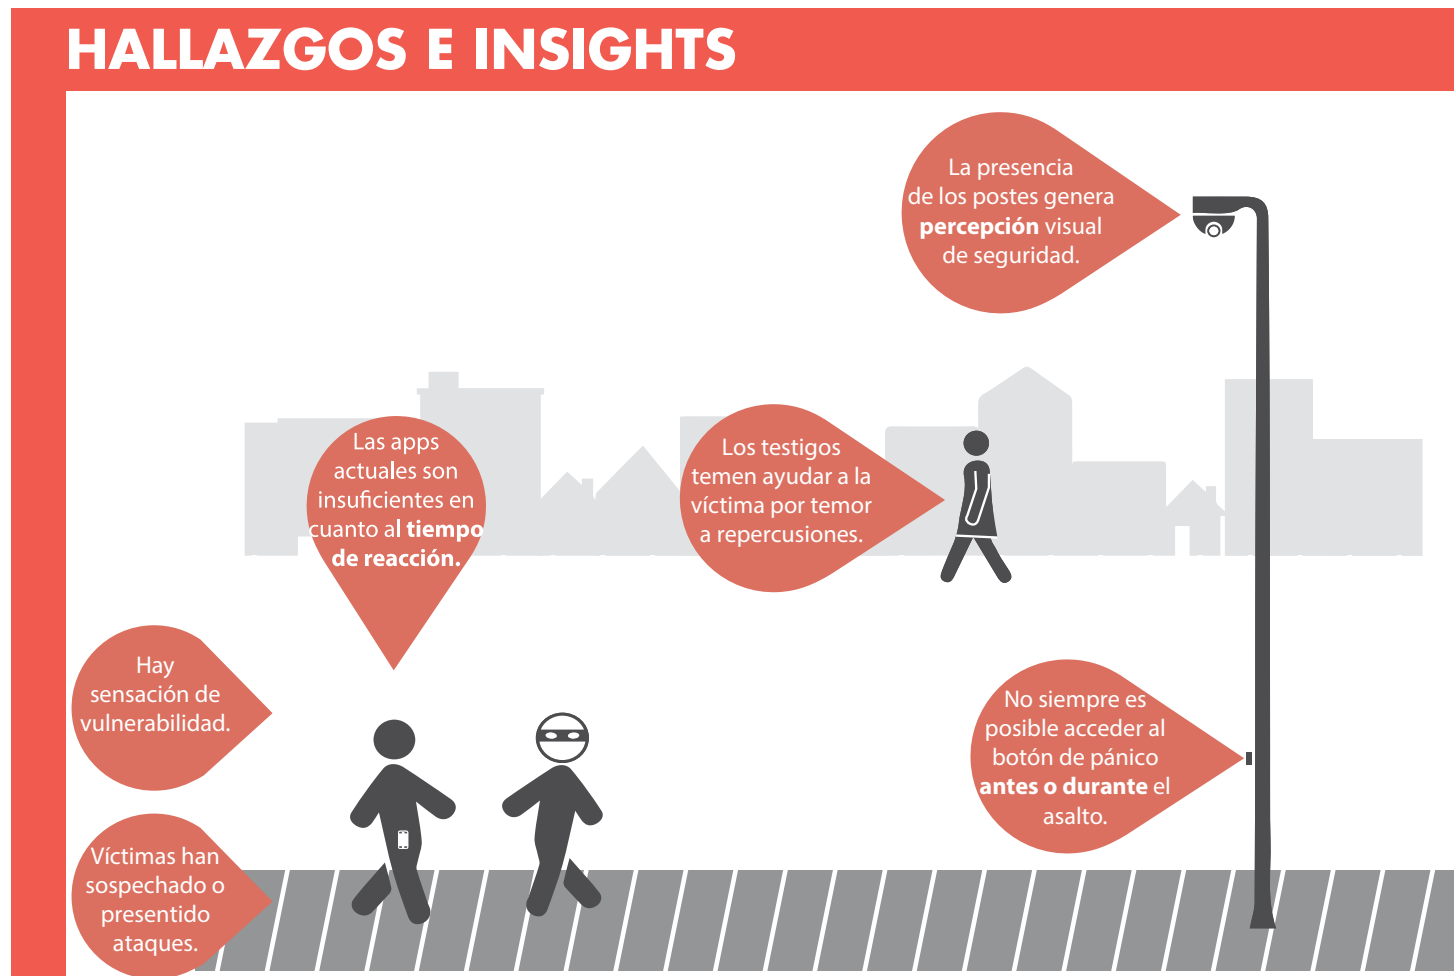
HALLAZGOS E INSIGHTS

La presencia de los postes genera **percepción** visual de seguridad.

Las apps actuales son insuficientes en cuanto al **tiempo de reacción.**

Los testigos temen ayudar a la víctima por temor a repercusiones.

Hay sensación de vulnerabilidad.

No siempre es posible acceder al botón de pánico **antes o durante** el asalto.

Víctimas han sospechado o presentido ataques.